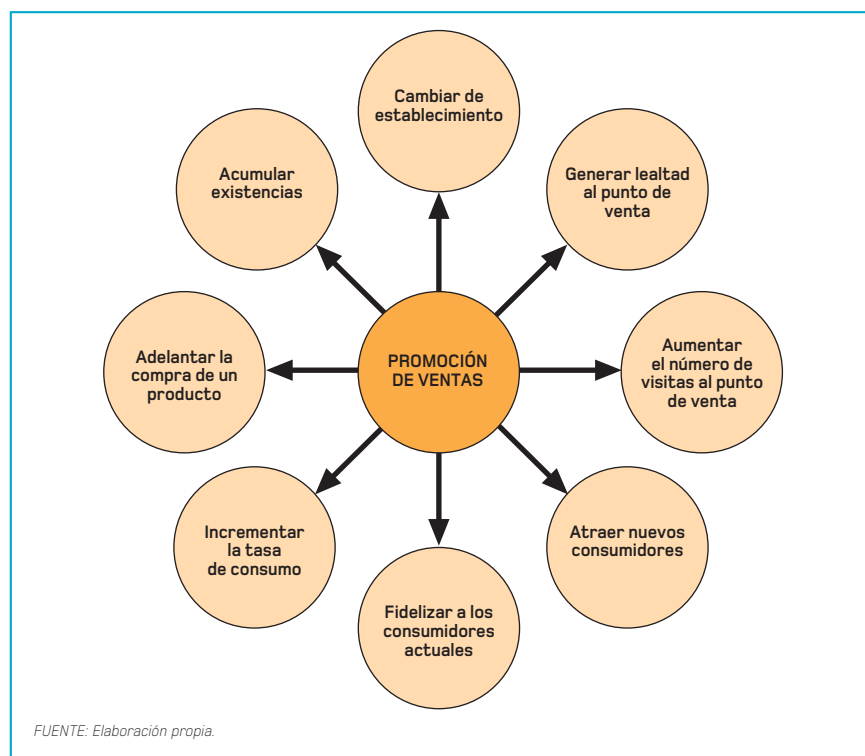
PROMOCIÓN DE VENTAS

Cambiar de establecimiento

Generar lealtad al punto de venta

Aumentar el número de visitas al punto de venta

Atraer nuevos consumidores

Fidelizar a los consumidores actuales

Incrementar la tasa de consumo

Adelantar la compra de un producto

Acumular existencias

FUENTE: Elaboración propia.